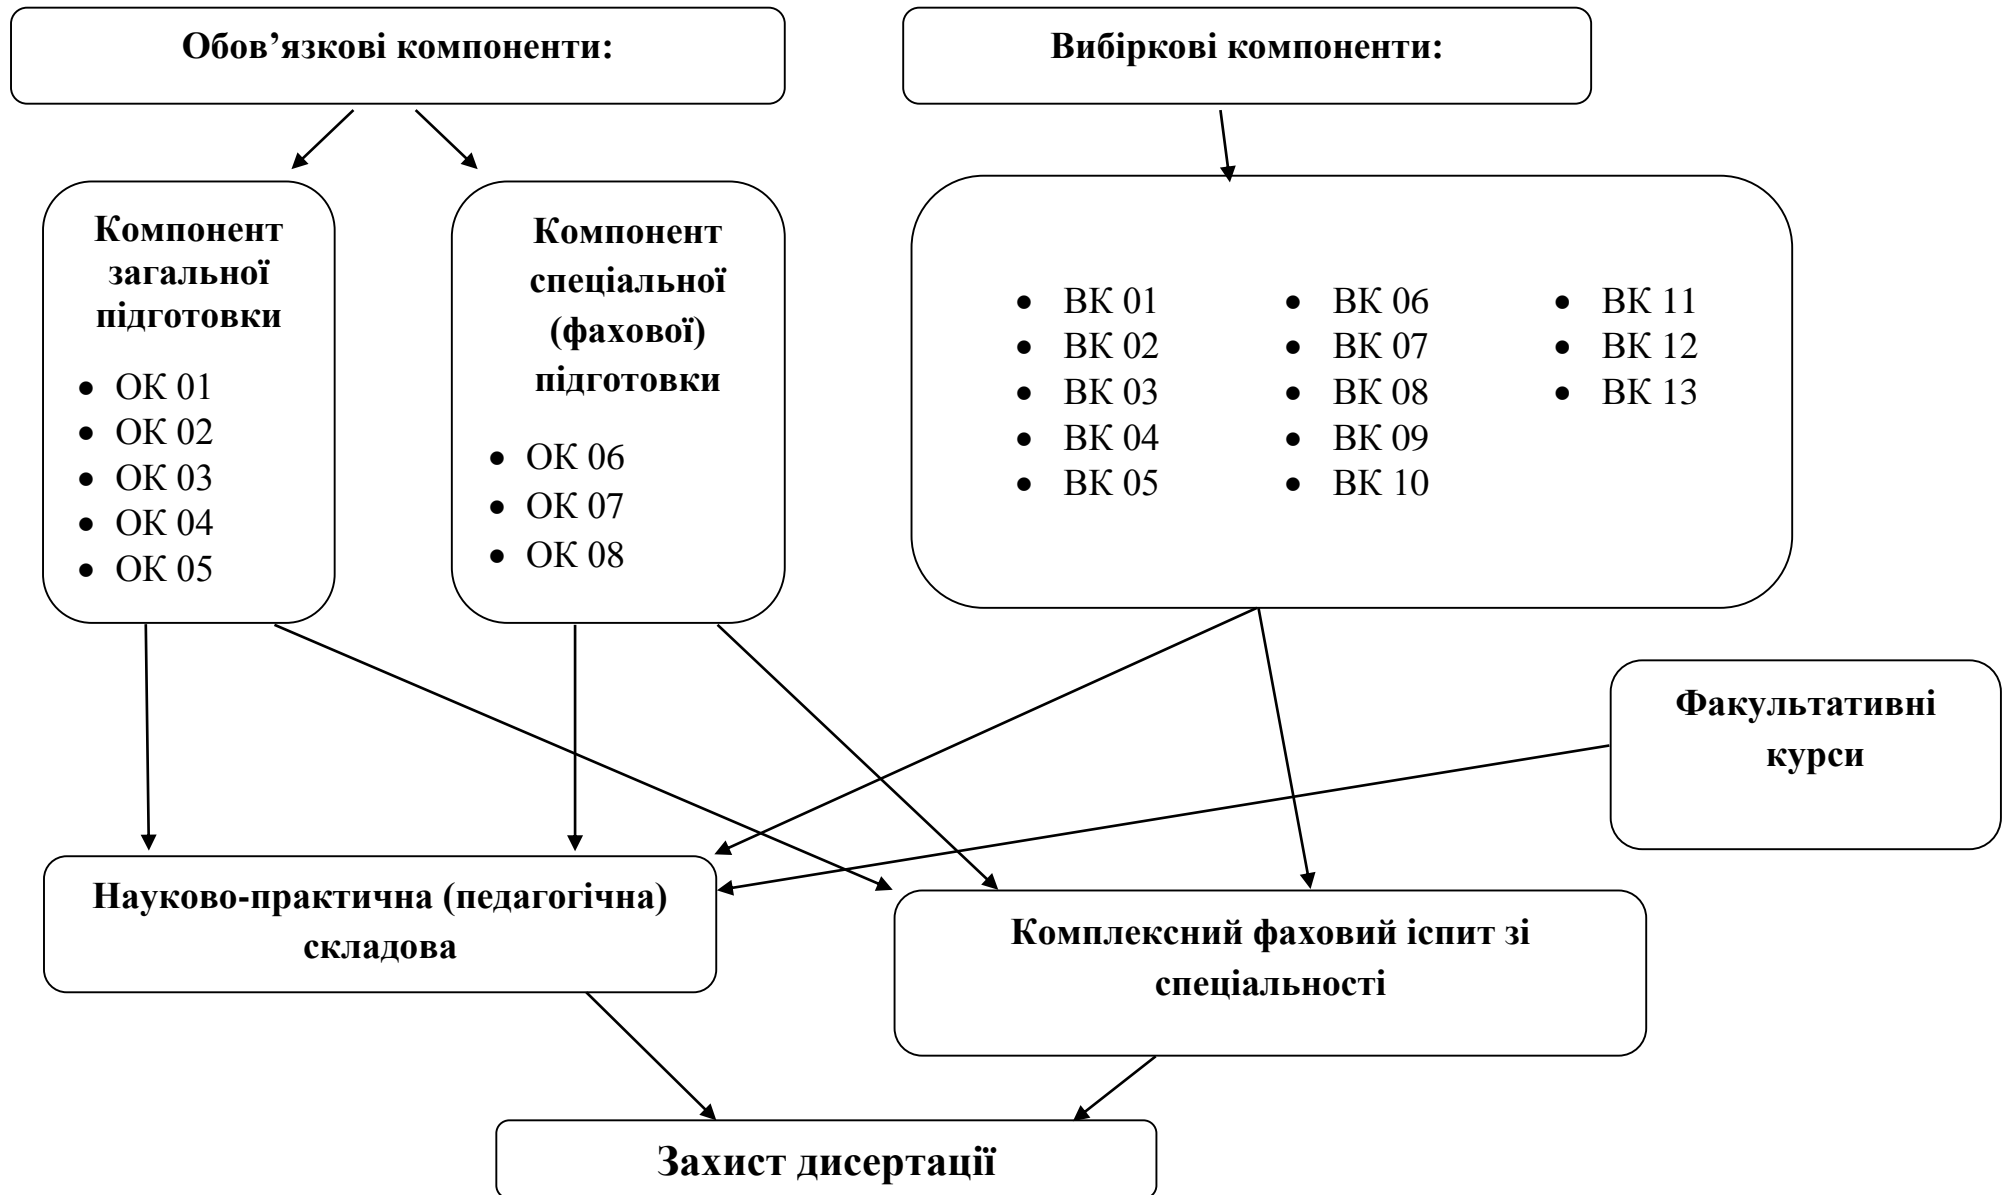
Обов’язкові компоненти:

Вибіркові компоненти:

Компонент загальної підготовки

- ОК 01
- ОК 02
- ОК 03
- ОК 04
- ОК 05

Компонент спеціальної (фахової) підготовки

- ОК 06
- ОК 07
- ОК 08

- ВК 01
- ВК 02
- ВК 03
- ВК 04
- ВК 05
- ВК 06
- ВК 07
- ВК 08
- ВК 09
- ВК 10
- ВК 11
- ВК 12
- ВК 13

Факультативні курси

Науково-практична (педагогічна) складова

Комплексний фаховий іспит зі спеціальності

Захист дисертації